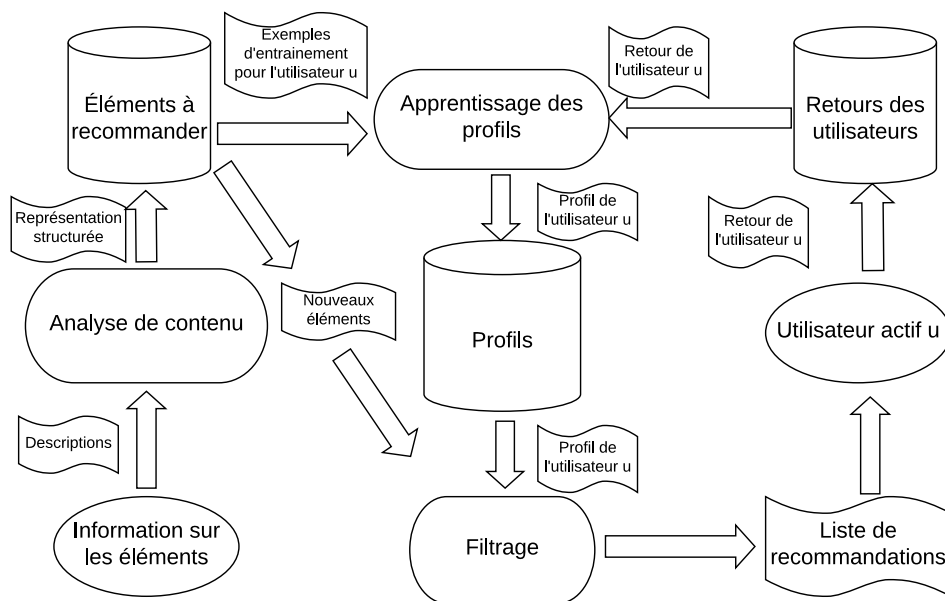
Exemples d'entrainement pour l'utilisateur u

Retour de l'utilisateur u

Éléments à recommander

Apprentissage des profils

Retours des utilisateurs

Profil de l'utilisateur u

Retour de l'utilisateur u

Représentation structurée

Profils

Analyse de contenu

Nouveaux éléments

Utilisateur actif u

Descriptions

Profil de l'utilisateur u

Information sur les éléments

Filtrage

Liste de recommandations